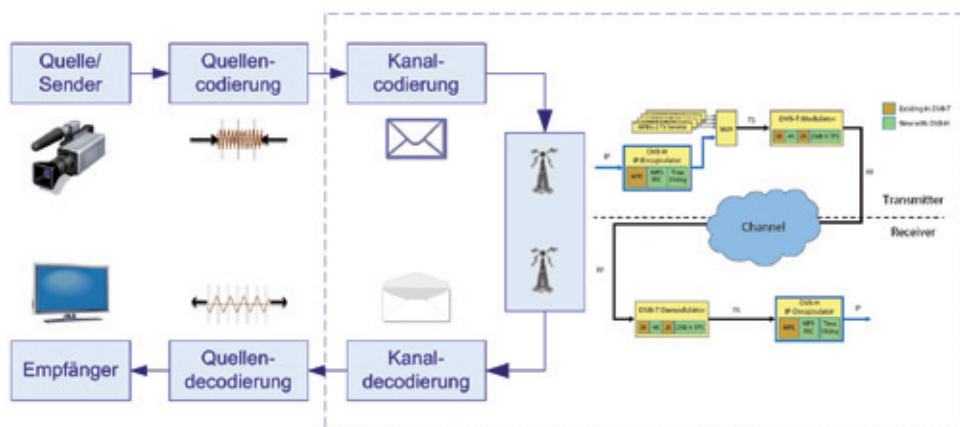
Quelle/ Sender

Quellencodierung

Kanalcodierung

Existing in DVB-T

New with DVB-H

MPEG-2 TV Service

DVB-H IP-Encapsulator

IP

MPE

MPE-FEC

Time Slicing

MUX

TS

DVB-T Modulator

2K

4K

8K

DVB-H TPS

RF

Transmitter

Channel

Receiver

RF

DVB-T Demodulator

2K

4K

8K

DVB-H TPS

TS

DVB-H IP-Decapsulator

MPE

MPE-FEC

Time Slicing

IP

Empfänger

Quellendecodierung

Kanaldecodierung